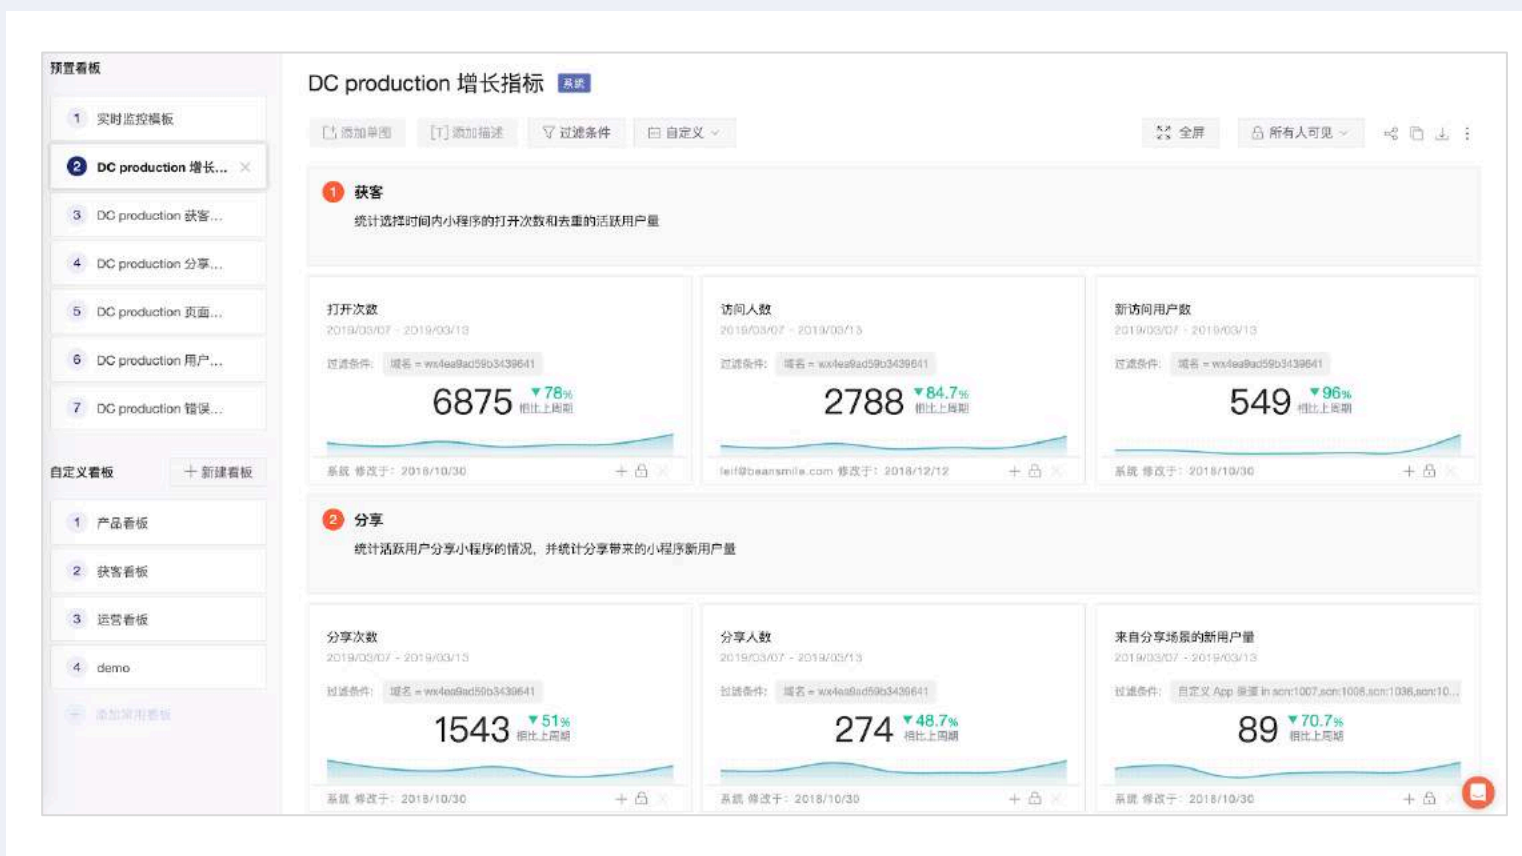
预置看板

1 实时监控模板
2 DC production 增长...
3 DC production 获客...
4 DC production 分享...
5 DC production 页面...
6 DC production 用户...
7 DC production 留存...

自定义看板 + 新建看板

1 产品看板
2 获客看板
3 运营看板
4 demo

添加常用看板

DC production 增长指标 系统

添加单图 [T] 添加描述 过滤条件 自定义 全屏 所有人可见

1 获客
统计选择时间内小程序的打开次数和去重的活跃用户量

打开次数
2019/03/07 - 2019/03/13
过滤条件: 域名 = wx4ea9ad59b3439641
6875 ▼78% 相比上周期
系统 修改于: 2018/10/30

访问人数
2019/03/07 - 2019/03/13
过滤条件: 域名 = wx4ea9ad59b3439641
2788 ▼84.7% 相比上周期
leif@beansmile.com 修改于: 2018/12/12

新访问用户数
2019/03/07 - 2019/03/13
过滤条件: 域名 = wx4ea9ad59b3439641
549 ▼96% 相比上周期
系统 修改于: 2018/10/30

2 分享
统计活跃用户分享小程序的情况，并统计分享带来的小程序新用户量

分享次数
2019/03/07 - 2019/03/13
过滤条件: 域名 = wx4ea9ad59b3439641
1543 ▼51% 相比上周期
系统 修改于: 2018/10/30

分享人数
2019/03/07 - 2019/03/13
过滤条件: 域名 = wx4ea9ad59b3439641
274 ▼48.7% 相比上周期
系统 修改于: 2018/10/30

来自分享场景的新用户量
2019/03/07 - 2019/03/13
过滤条件: 自定义 App 场景 in scn:1007,scn:1008,scn:1036,scn:10...
89 ▼70.7% 相比上周期
系统 修改于: 2018/10/30